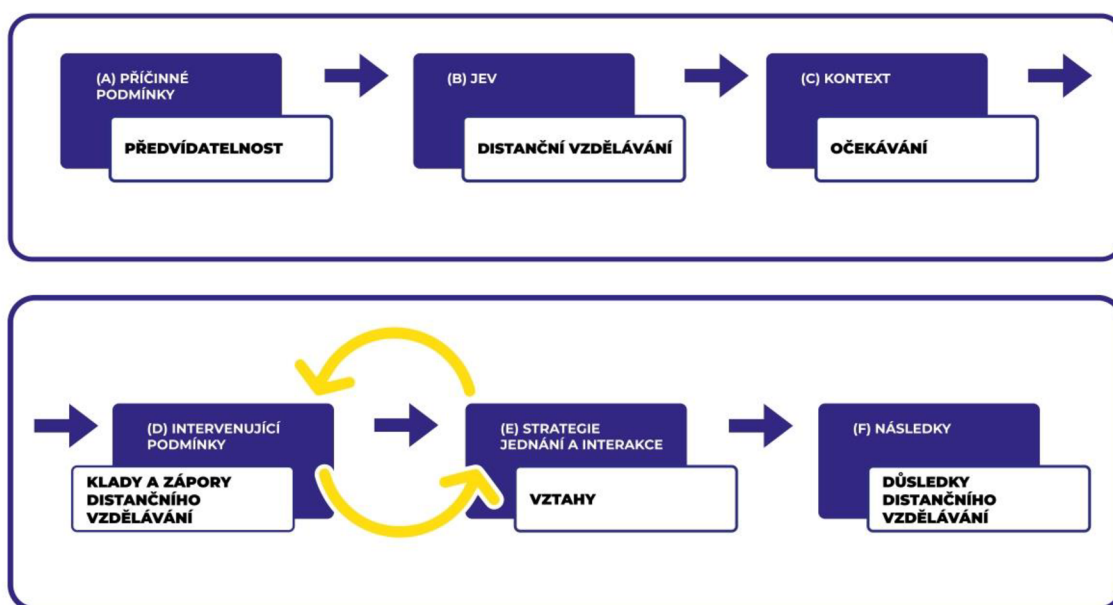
(A) PŘÍČINNÉ PODMÍNKY

PŘEDVÍDATELNOST

(B) JEV

DISTANČNÍ VZDĚLÁVÁNÍ

(C) KONTEXT

OČEKÁVÁNÍ

(D) INTERVENUJÍCÍ PODMÍNKY

KLADY A ZÁPORY DISTANČNÍHO VZDĚLÁVÁNÍ

(E) STRATEGIE JEDNÁNÍ A INTERAKCE

VZTAHY

(F) NÁSLEDKY

DŮSLEDKY DISTANČNÍHO VZDĚLÁVÁNÍ